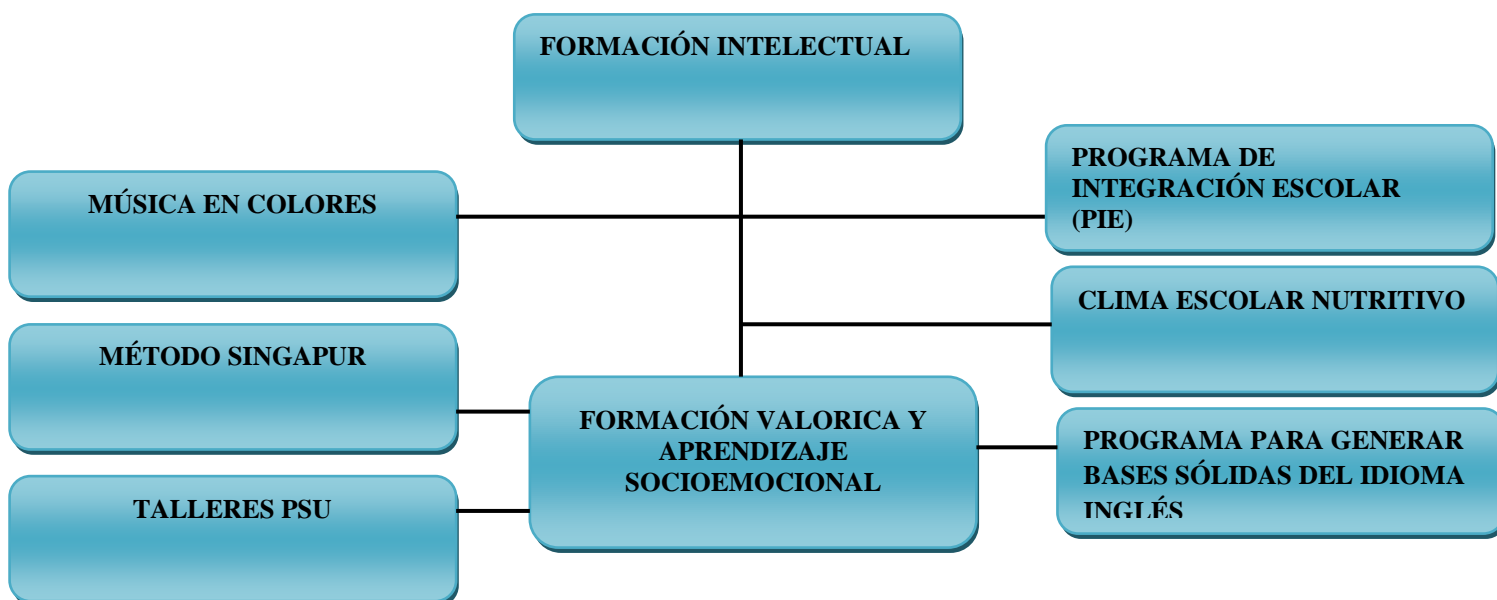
FORMACIÓN INTELECTUAL

MÚSICA EN COLORES

PROGRAMA DE INTEGRACIÓN ESCOLAR (PIE)

CLIMA ESCOLAR NUTRITIVO

MÉTODO SINGAPUR

FORMACIÓN VALORICA Y APRENDIZAJE SOCIOEMOCIONAL

PROGRAMA PARA GENERAR BASES SÓLIDAS DEL IDIOMA INGLÉS

TALLERES PSU